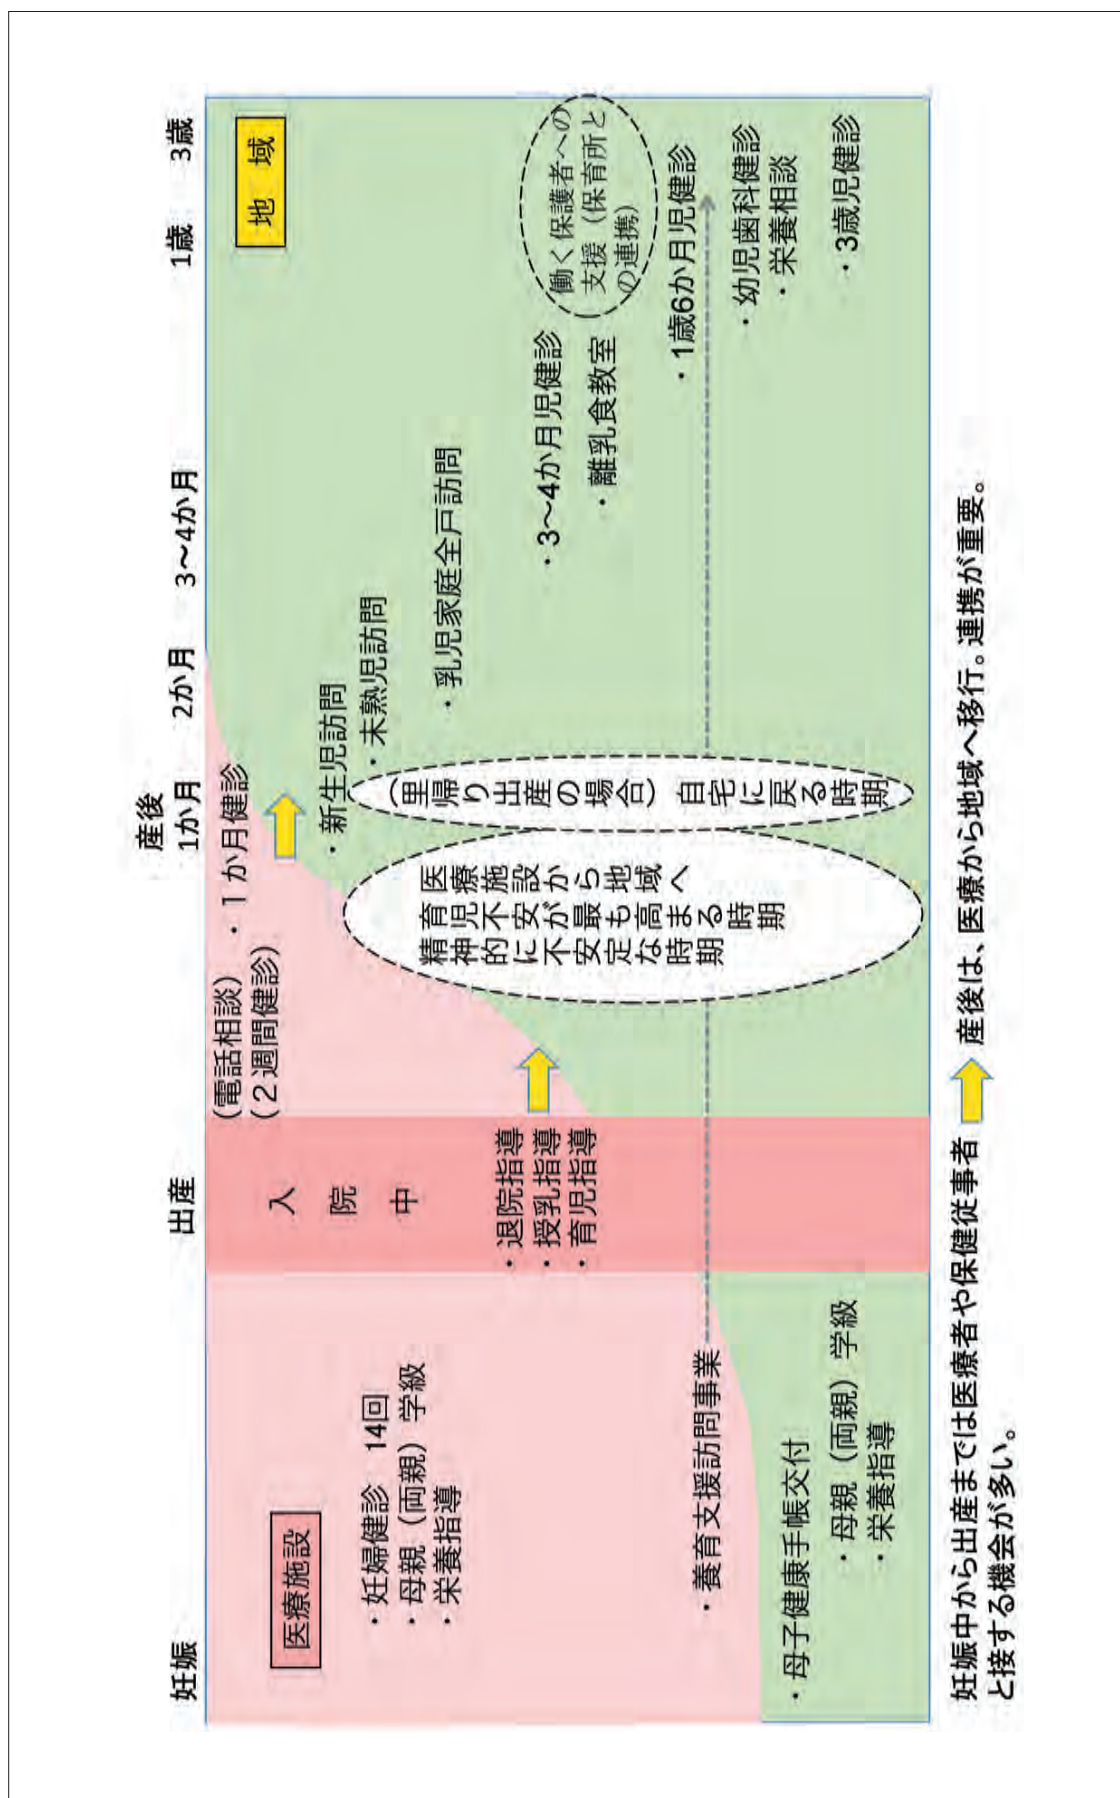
妊娠　出産　産後 1か月　2か月　3～4か月　1歳　3歳

医療施設

・妊婦健診　14回
・母親（両親）学級
・栄養指導

入院中

・退院指導
・授乳指導
・育児指導

（電話相談）・１か月健診
（２週間健診）

地域

・新生児訪問
・未熟児訪問
・乳児家庭全戸訪問
・3～4か月児健診
・離乳食教室
・1歳6か月児健診
・幼児歯科健診
・栄養相談
・3歳児健診

働く保護者への支援（保育所との連携）

医療施設から地域へ
育児不安が最も高まる時期
精神的に不安定な時期

（里帰り出産の場合）自宅に戻る時期

・養育支援訪問事業

・母子健康手帳交付
・母親（両親）学級
・栄養指導

妊娠中から出産までは医療者や保健従事者と接する機会が多い。産後は、医療から地域へ移行。連携が重要。